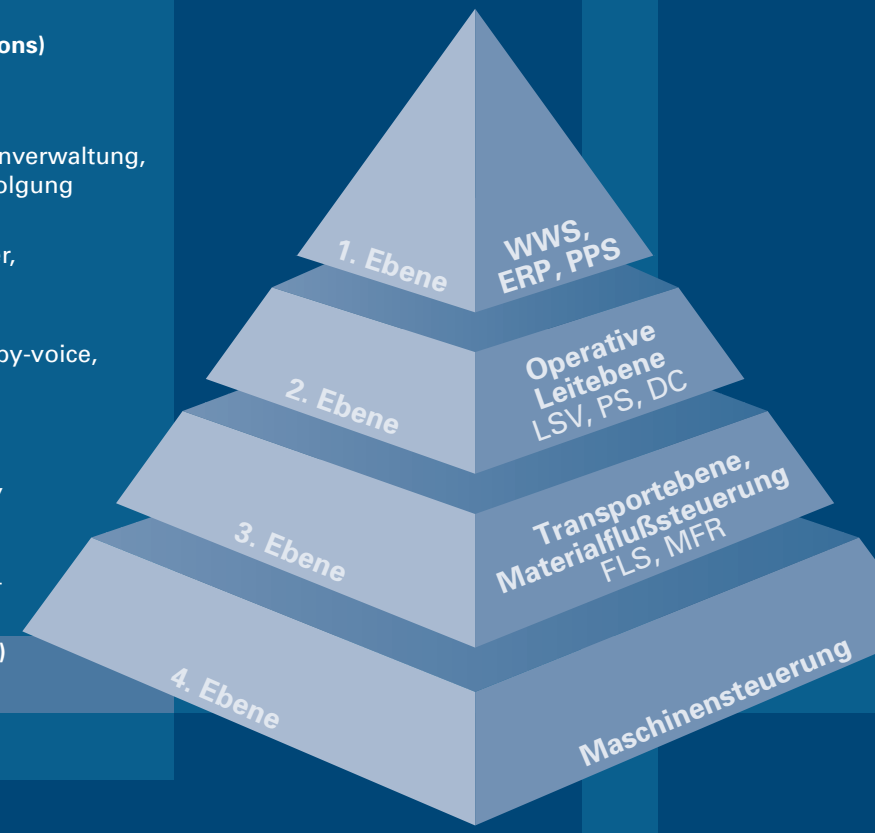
ons)

nverwaltung, olgung

r,

by-voice,

/

.

)

1. Ebene

WWS, ERP, PPS

2. Ebene

Operative Leitebene LSV, PS, DC

3. Ebene

Transportebene, Materialflußsteuerung FLS, MFR

4. Ebene

Maschinensteuerung